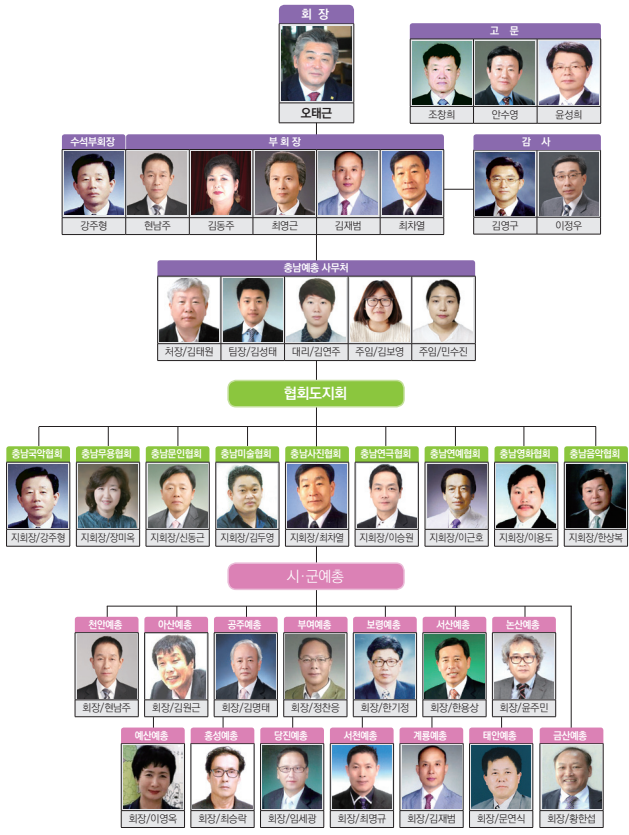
회 장

오태근

고 문

조창희

안수영

윤성희

수석부회장

강주형

부 회 장

현남주

김동주

최영근

김재범

최차열

감 사

김영구

이정우

충남예총 사무처

처장/김태원

팀장/김성태

대리/김연주

주임/김보영

주임/민수진

협회도지회

충남국악협회

지회장/강주형

충남무용협회

지회장/장미옥

충남문인협회

지회장/신동근

충남미술협회

지회장/김두영

충남사진협회

지회장/최차열

충남연극협회

지회장/이승원

충남연예협회

지회장/이근호

충남영화협회

지회장/이용도

충남음악협회

지회장/한상복

시·군예총

천안예총

회장/현남주

아산예총

회장/김원근

공주예총

회장/김명태

부여예총

회장/정찬응

보령예총

회장/한기정

서산예총

회장/한용상

논산예총

회장/윤주민

예산예총

회장/이영옥

홍성예총

회장/최승락

당진예총

회장/임세광

서천예총

회장/최명규

계룡예총

회장/김재범

태안예총

회장/문연식

금산예총

회장/황한섭